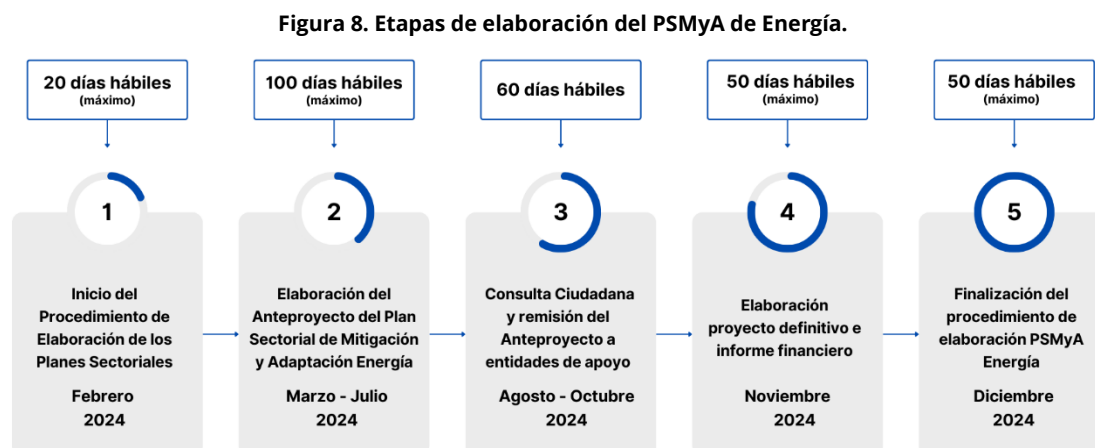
Figura 8. Etapas de elaboración del PSMyA de Energía.

20 días hábiles
(máximo)

1

Inicio del Procedimiento de Elaboración de los Planes Sectoriales

Febrero 2024

100 días hábiles
(máximo)

2

Elaboración del Anteproyecto del Plan Sectorial de Mitigación y Adaptación Energía

Marzo - Julio 2024

60 días hábiles

3

Consulta Ciudadana y remisión del Anteproyecto a entidades de apoyo

Agosto - Octubre 2024

50 días hábiles
(máximo)

4

Elaboración proyecto definitivo e informe financiero

Noviembre 2024

50 días hábiles
(máximo)

5

Finalización del procedimiento de elaboración PSMyA Energía

Diciembre 2024